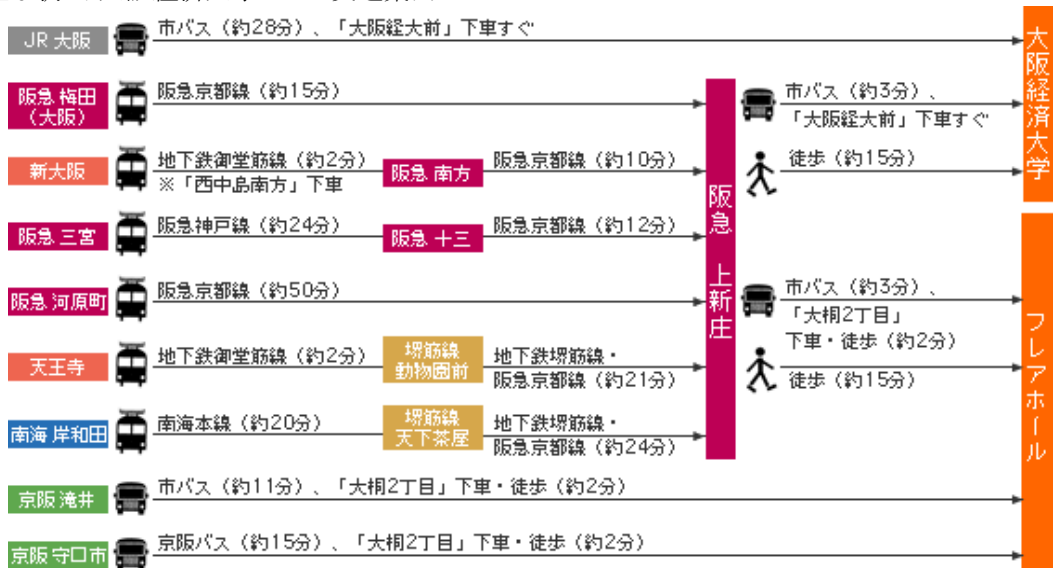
JR 大阪
市バス（約28分）、「大阪経大前」下車すぐ
大阪経済大学

阪急 梅田（大阪）
阪急京都線（約15分）

新大阪
地下鉄御堂筋線（約2分）
※「西中島南方」下車
阪急 南方
阪急京都線（約10分）

阪急 三宮
阪急神戸線（約24分）
阪急 十三
阪急京都線（約12分）

阪急 河原町
阪急京都線（約50分）

天王寺
地下鉄御堂筋線（約2分）
堺筋線 動物園前
地下鉄堺筋線・阪急京都線（約21分）

南海 岸和田
南海本線（約20分）
堺筋線 天下茶屋
地下鉄堺筋線・阪急京都線（約24分）

阪急 上新庄

市バス（約3分）、「大阪経大前」下車すぐ
徒歩（約15分）

市バス（約3分）、「大桐2丁目」下車・徒歩（約2分）
徒歩（約15分）

京阪 滝井
市バス（約11分）、「大桐2丁目」下車・徒歩（約2分）

京阪 守口市
京阪バス（約15分）、「大桐2丁目」下車・徒歩（約2分）

フレアホール